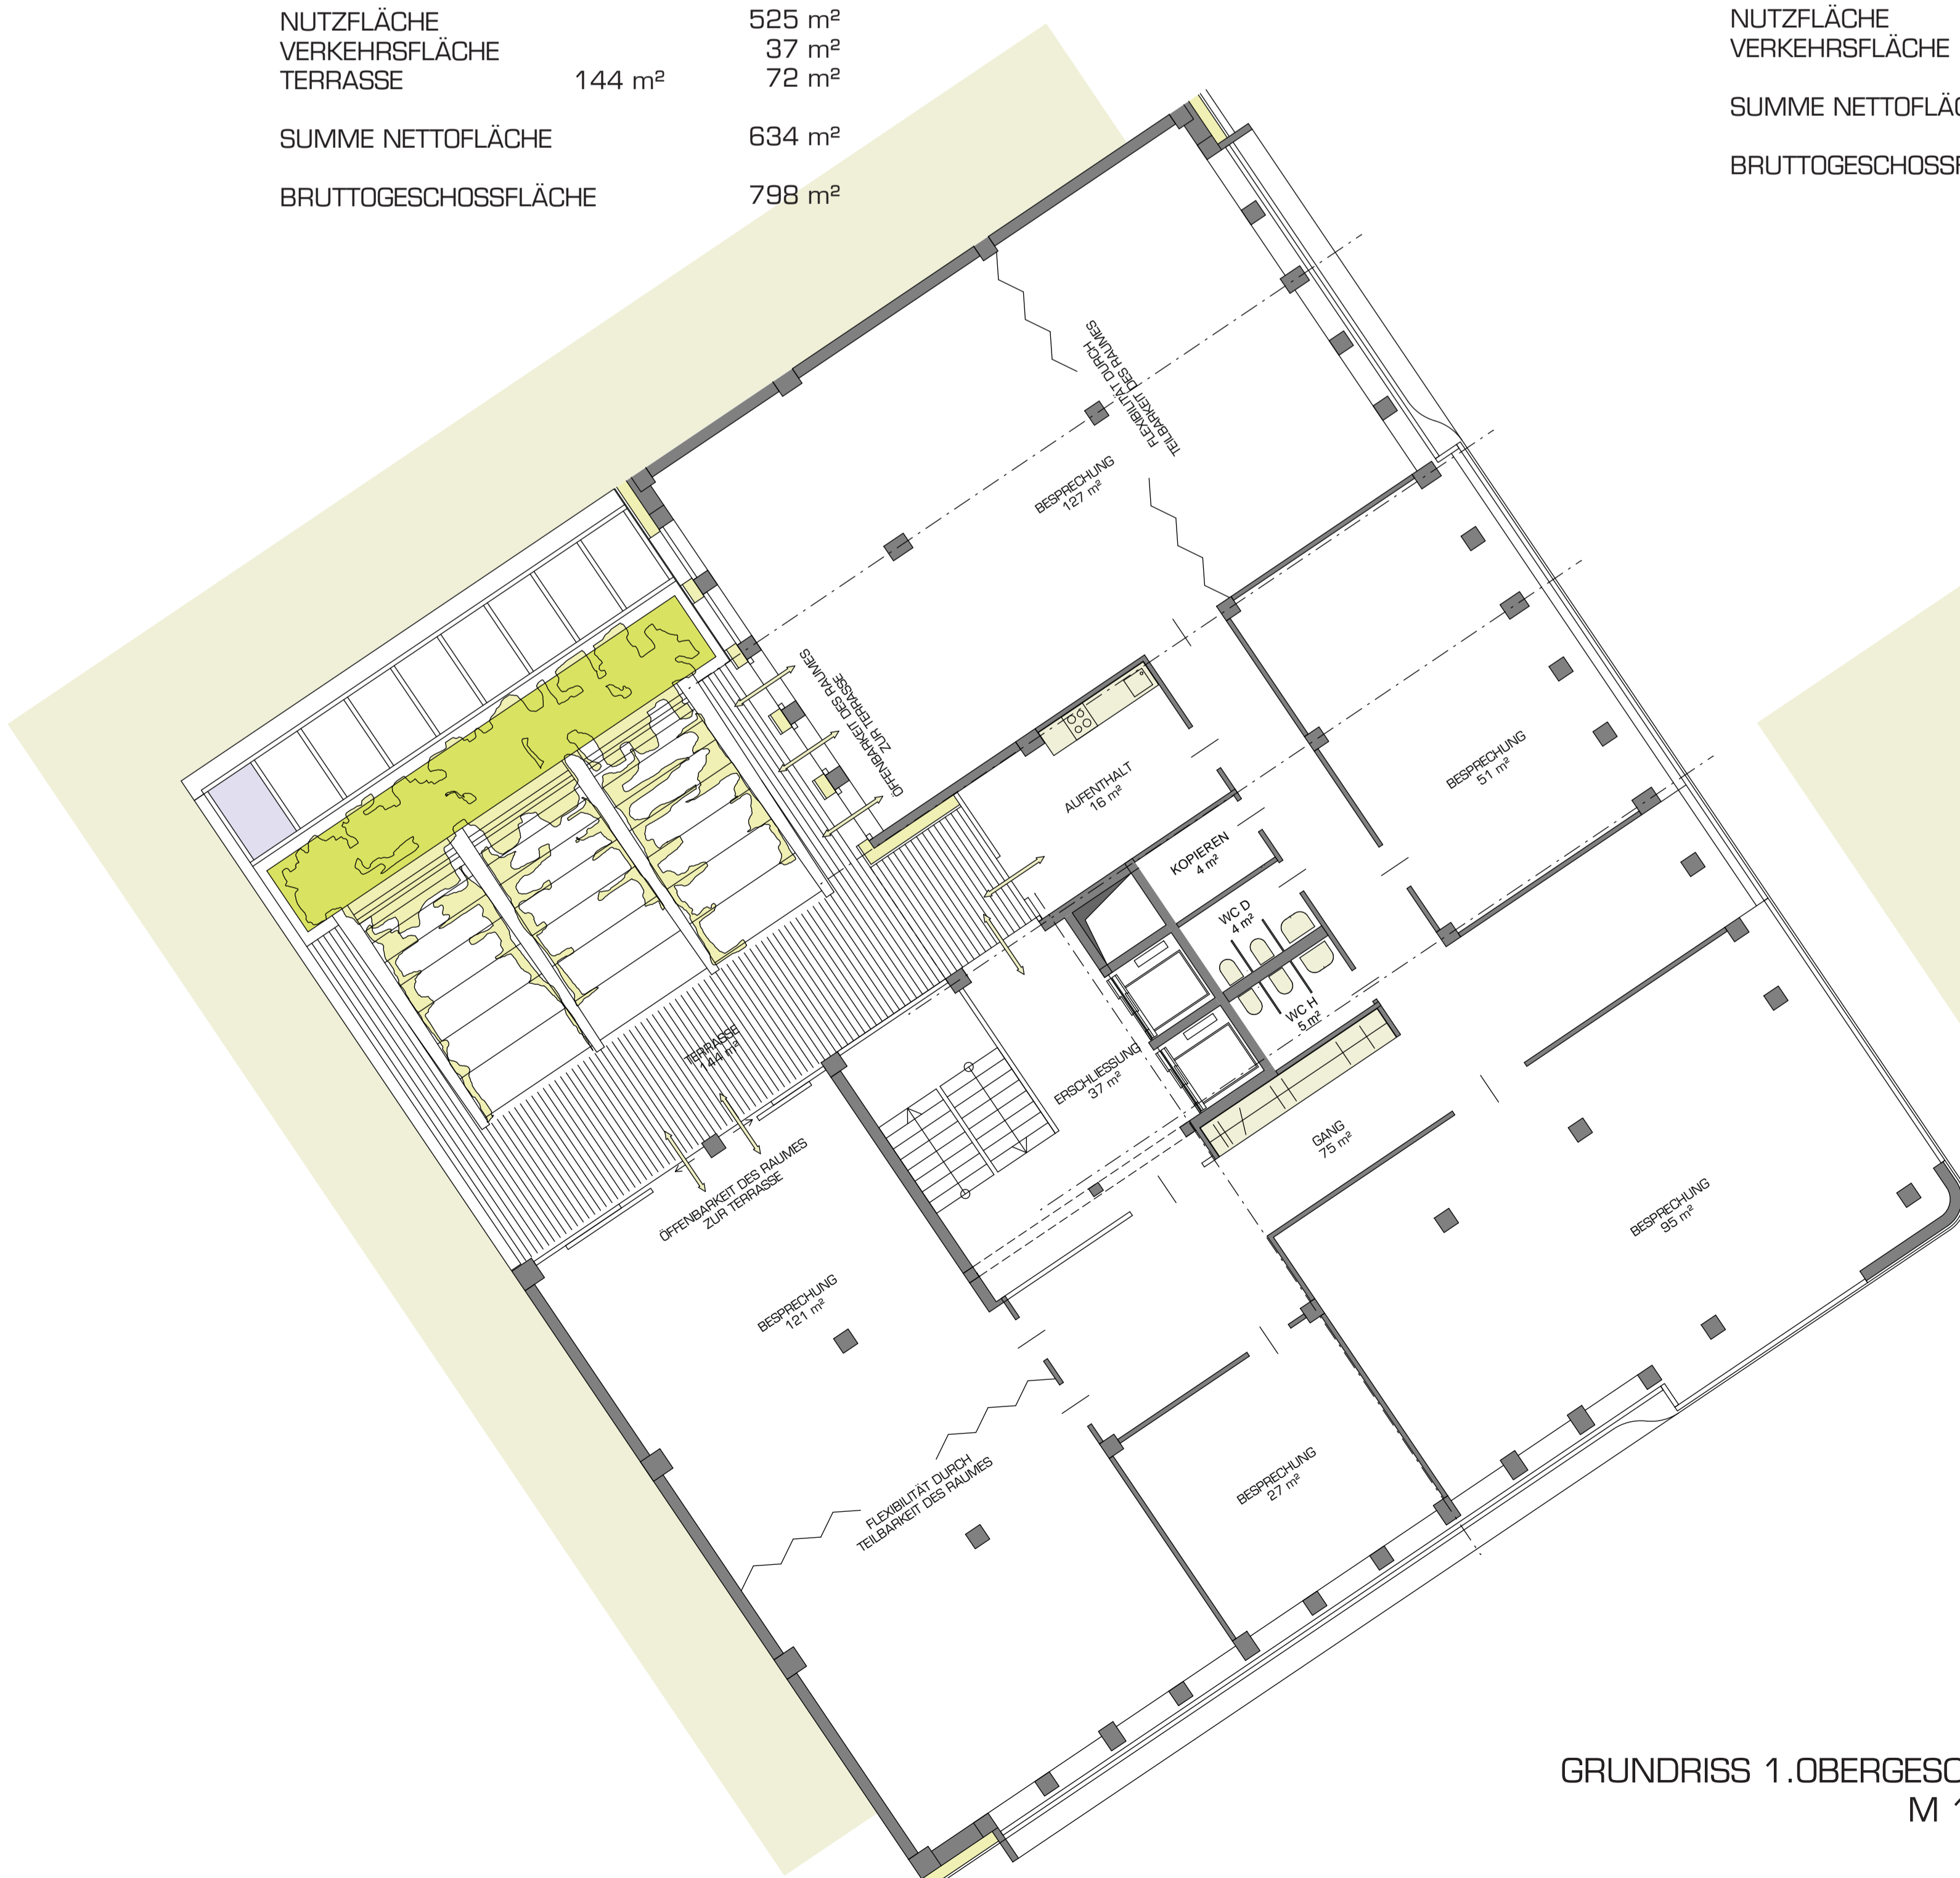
NUTZFLÄCHE 525 m²
VERKEHRSFLÄCHE 37 m²
TERRASSE 144 m² 72 m²

SUMME NETTOFLÄCHE 634 m²

BRUTTOGESCHOSSFLÄCHE 798 m²

NUTZFLÄCHE
VERKEHRSFLÄCHE

SUMME NETTOFLÄ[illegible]

BRUTTOGESCHOSS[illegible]

TEILBARKEIT DES RAUMES
FLEXIBILITÄT DURCH

BESPRECHUNG
127 m²

ÖFFENBARKEIT DES RAUMES
ZUR TERRASSE

AUFENTHALT
16 m²

BESPRECHUNG
51 m²

KOPIEREN
4 m²

WC D
4 m²

WC H
5 m²

TERRASSE
144 m²

ERSCHLIESSUNG
37 m²

GANG
75 m²

BESPRECHUNG
95 m²

ÖFFENBARKEIT DES RAUMES
ZUR TERRASSE

BESPRECHUNG
121 m²

FLEXIBILITÄT DURCH
TEILBARKEIT DES RAUMES

BESPRECHUNG
27 m²

GRUNDRISS 1.OBERGESC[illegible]
M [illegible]